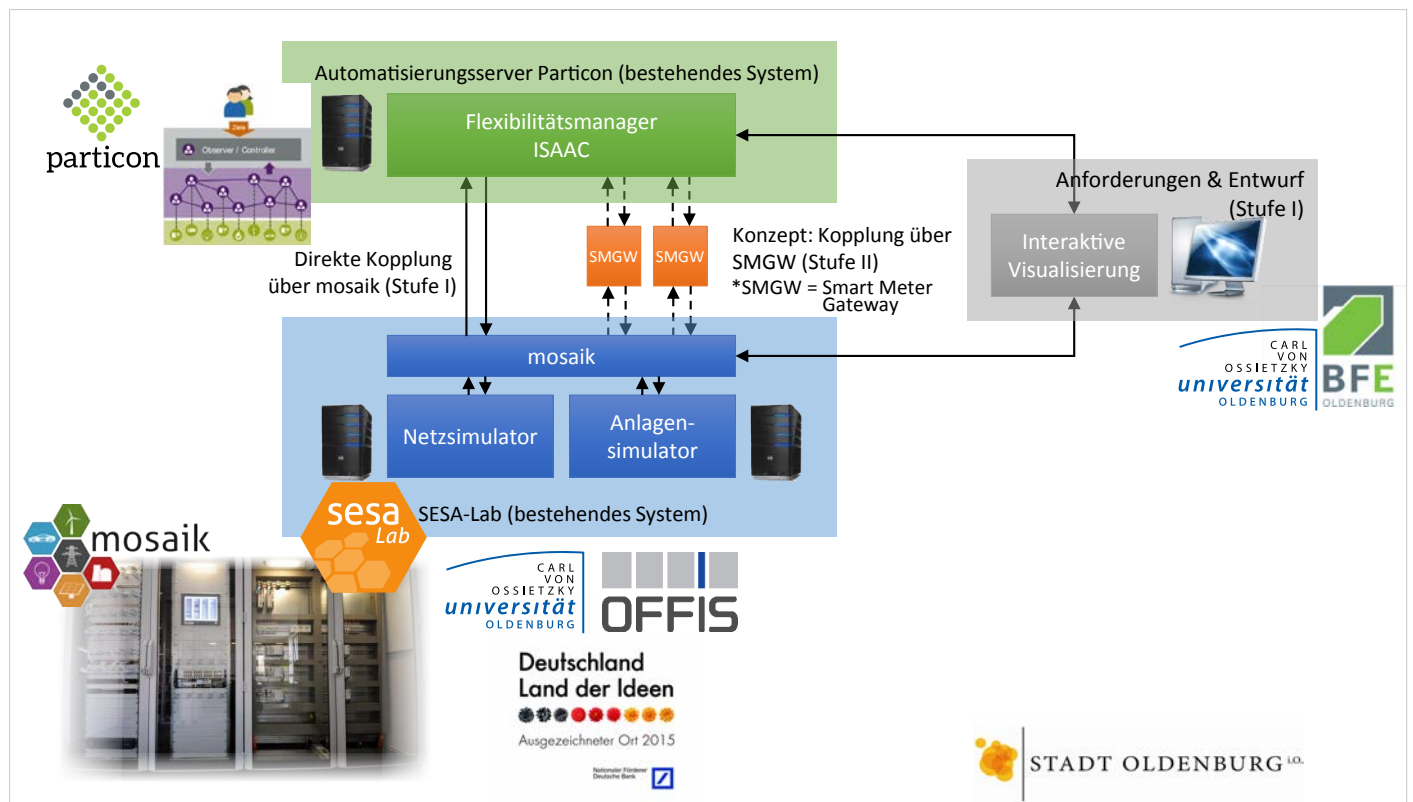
particon

Observer / Controller

Automatisierungsserver Particon (bestehendes System)

Flexibilitätsmanager ISAAC

Anforderungen & Entwurf (Stufe I)

Interaktive Visualisierung

SMGW

SMGW

Konzept: Kopplung über SMGW (Stufe II)
*SMGW = Smart Meter Gateway

Direkte Kopplung über mosaik (Stufe I)

mosaik

Netzsimulator

Anlagen-simulator

CARL VON OSSIETZKY universität OLDENBURG

BFE OLDENBURG

SESA-Lab (bestehendes System)

sesa Lab

mosaik

CARL VON OSSIETZKY universität OLDENBURG

OFFIS

Deutschland Land der Ideen

Ausgezeichneter Ort 2015

Nationaler Förderer Deutsche Bank

STADT OLDENBURG i.O.